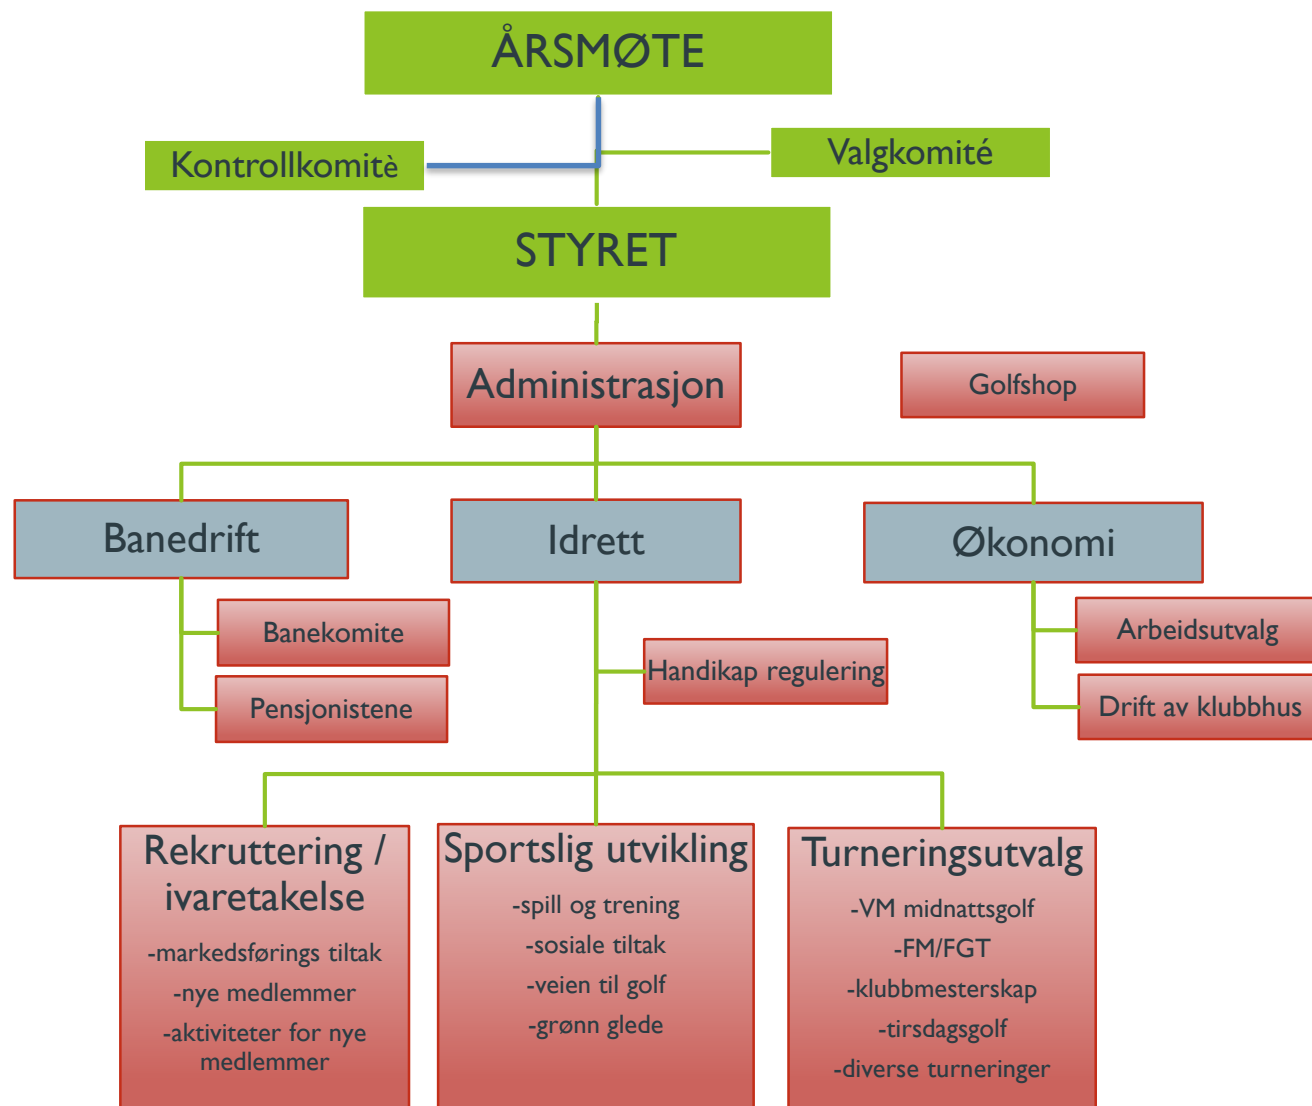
ÅRSMØTE

Kontrollkomitè

Valgkomité

STYRET

Administrasjon

Golfshop

Banedrift

Idrett

Økonomi

Banekomite

Pensjonistene

Handikap regulering

Arbeidsutvalg

Drift av klubbhus

Rekruttering / ivaretakelse
-markedsførings tiltak
-nye medlemmer
-aktiviteter for nye medlemmer

Sportslig utvikling
-spill og trening
-sosiale tiltak
-veien til golf
-grønn glede

Turneringsutvalg
-VM midnattsgolf
-FM/FGT
-klubbmesterskap
-tirsdagsgolf
-diverse turneringer